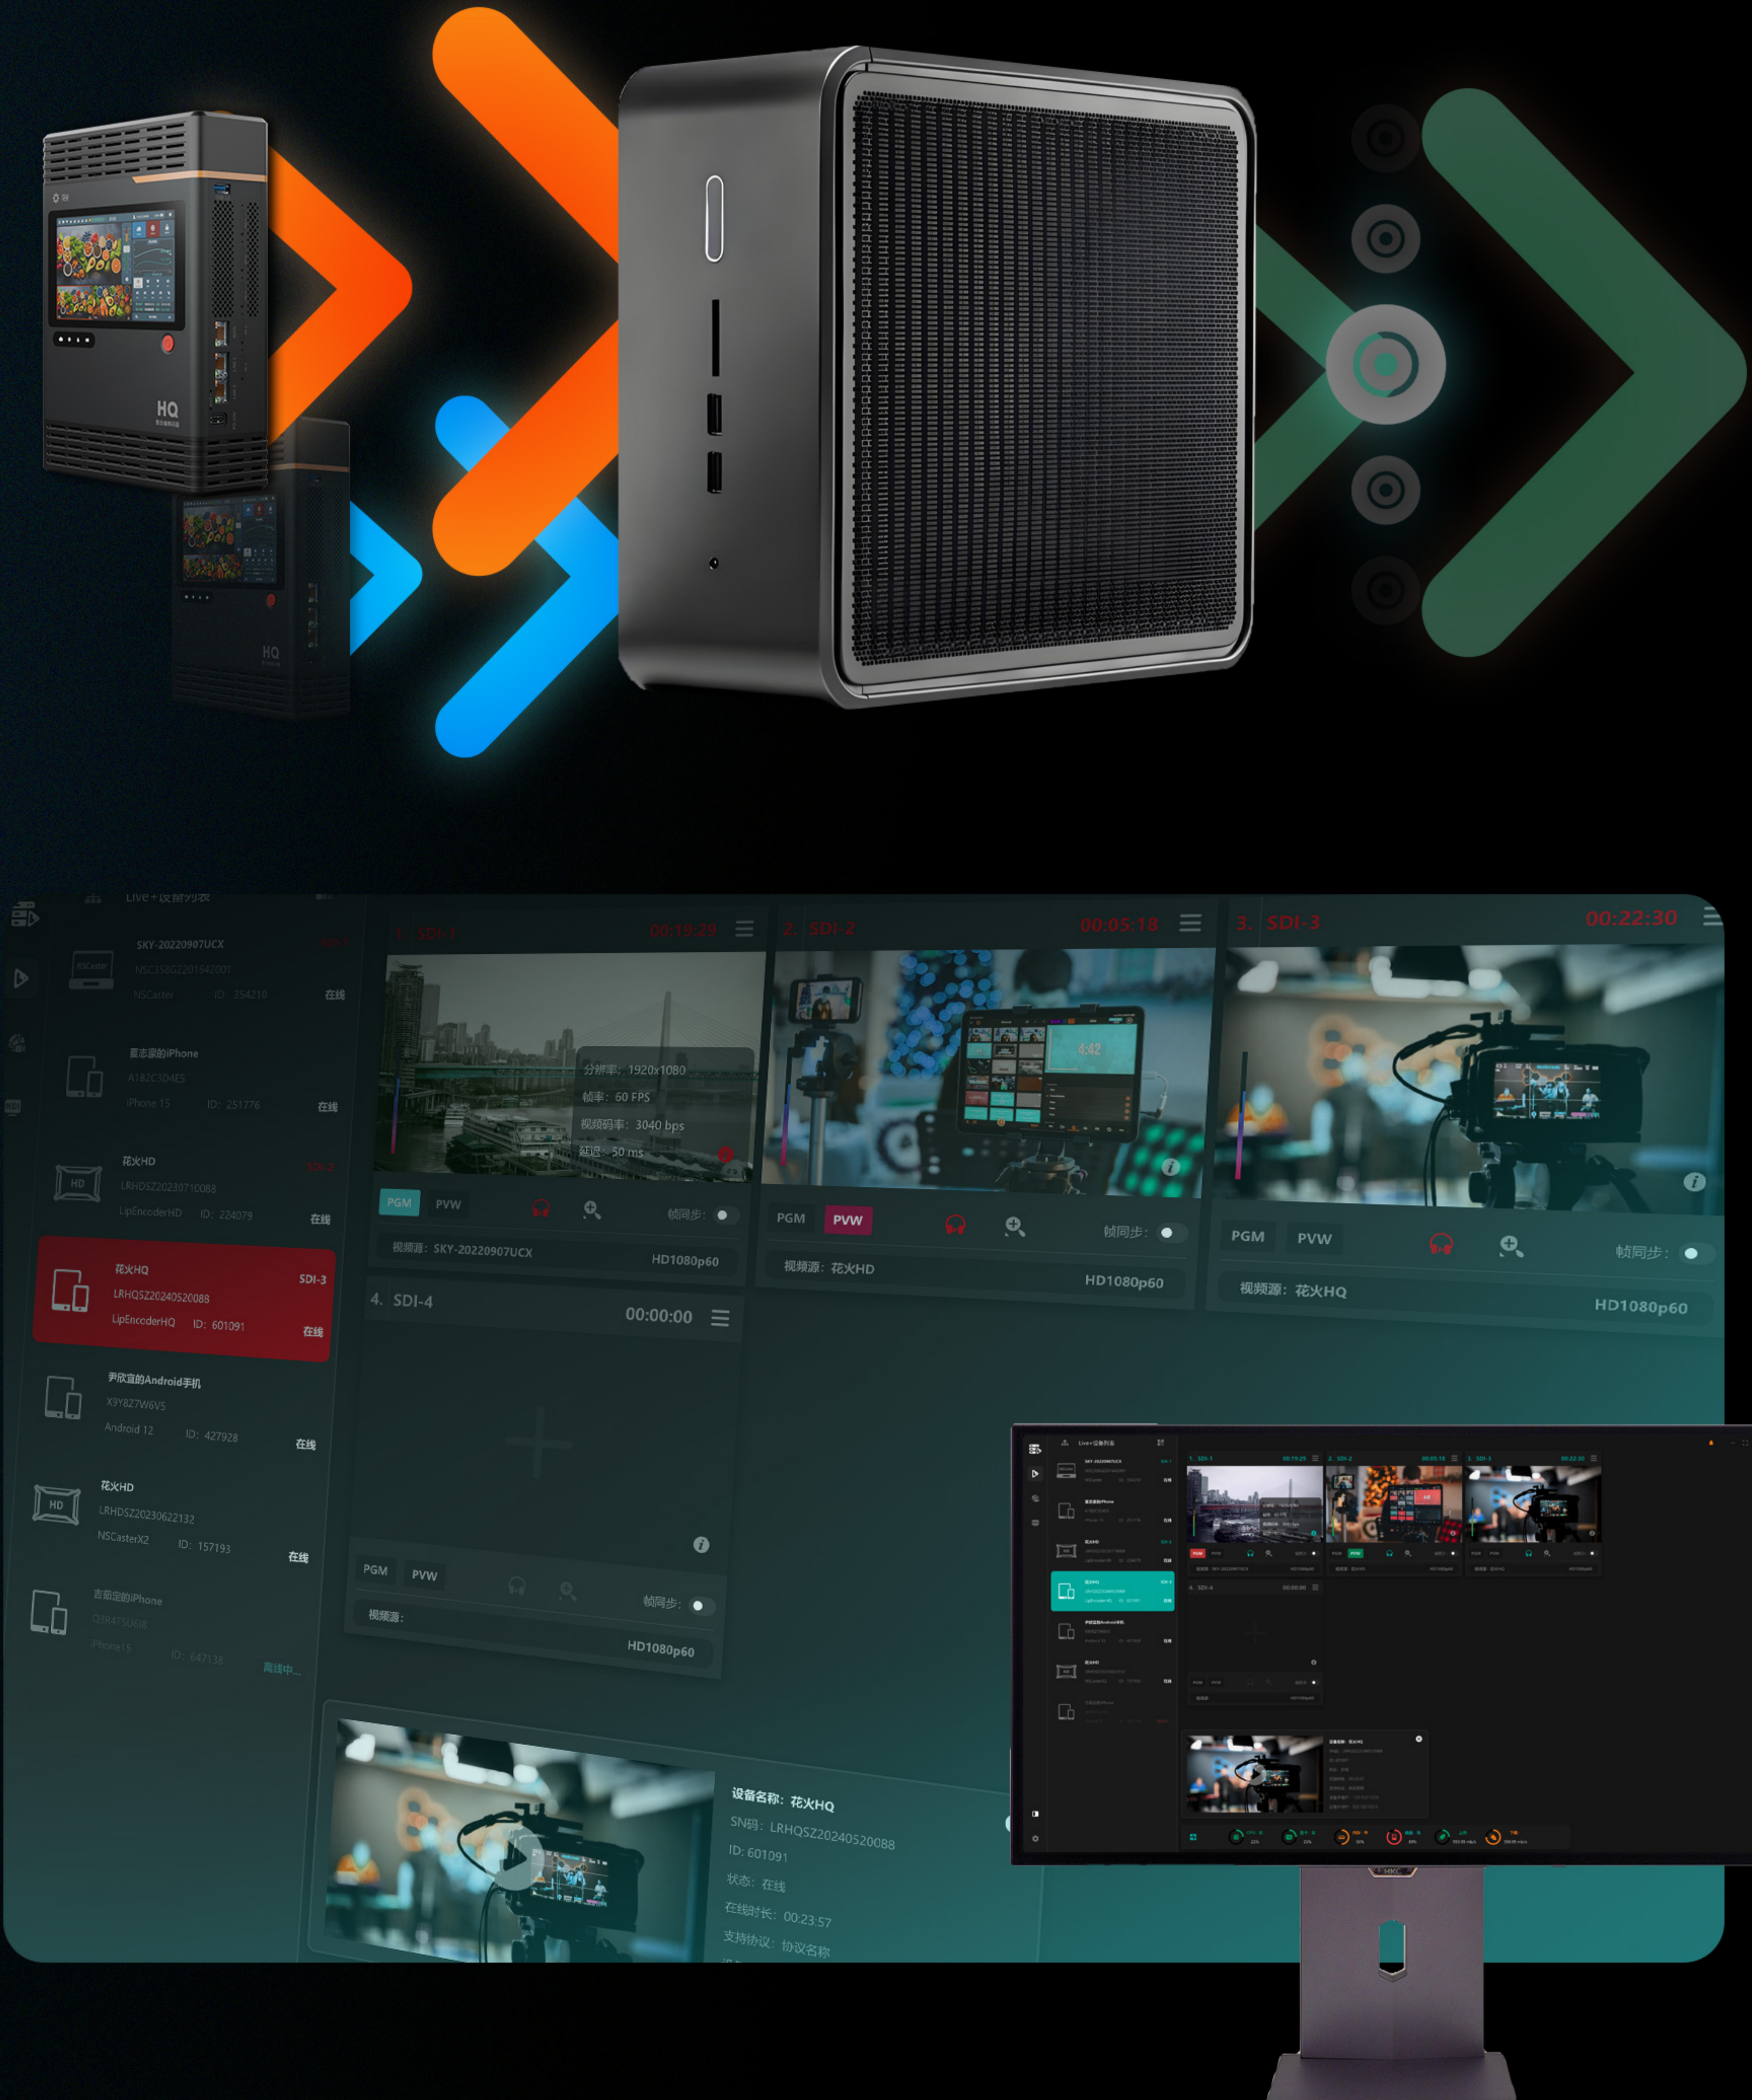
HQ

HQ

Live+设备列表

SKY-20220907UCX
NSC358GZ201542001
NSCaster ID: 354210 在线

夏志豪的iPhone
A1B2C3D4E5
iPhone 15 ID: 251776 在线

花火HD SDI-2
LRHDSZ20230710088
LipEncoderHD ID: 224079 在线

花火HQ SDI-3
LRHQSZ20240520088
LipEncoderHQ ID: 601091 在线

尹欣宜的Android手机
X9Y8Z7W6V5
Android 12 ID: 427928 在线

花火HD
LRHDSZ20230622132
NSCasterX2 ID: 157193 在线

吉茹定的iPhone
Q8R4T5U6I8
iPhone15 ID: 647138 离线中...

1. SDI-1 00:19:29
分辨率: 1920x1080
帧率: 60 FPS
视频码率: 3040 bps
延迟: 50 ms
PGM PVW 帧同步:
视频源: SKY-20220907UCX HD1080p60

2. SDI-2 00:05:18
PGM PVW 帧同步:
视频源: 花火HD HD1080p60

3. SDI-3 00:22:30
PGM PVW 帧同步:
视频源: 花火HQ HD1080p60

4. SDI-4 00:00:00
PGM PVW 帧同步:
视频源: HD1080p60

设备名称: 花火HQ
SN码: LRHQSZ20240520088
ID: 601091
状态: 在线
在线时长: 00:23:57
支持协议: 协议名称